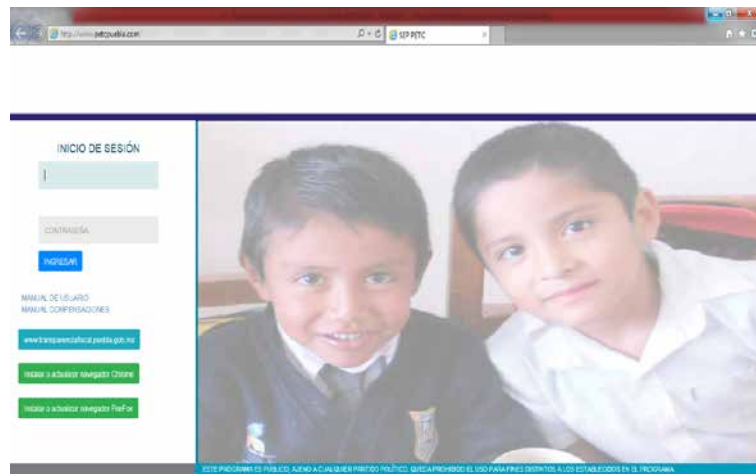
http://www.petcpuebla.com
SEP PETC

INICIO DE SESIÓN

CONTRASEÑA

INGRESAR

MANUAL DE USUARIO
MANUAL COMPENSACIONES

www.transparenciafiscal.puebla.gob.mx

Instalar o actualizar navegador Chrome

Instalar o actualizar navegador FireFox

ESTE PROGRAMA ES PÚBLICO, AJENO A CUALQUIER PARTIDO POLÍTICO. QUEDA PROHIBIDO EL USO PARA FINES DISTINTOS A LOS ESTABLECIDOS EN EL PROGRAMA